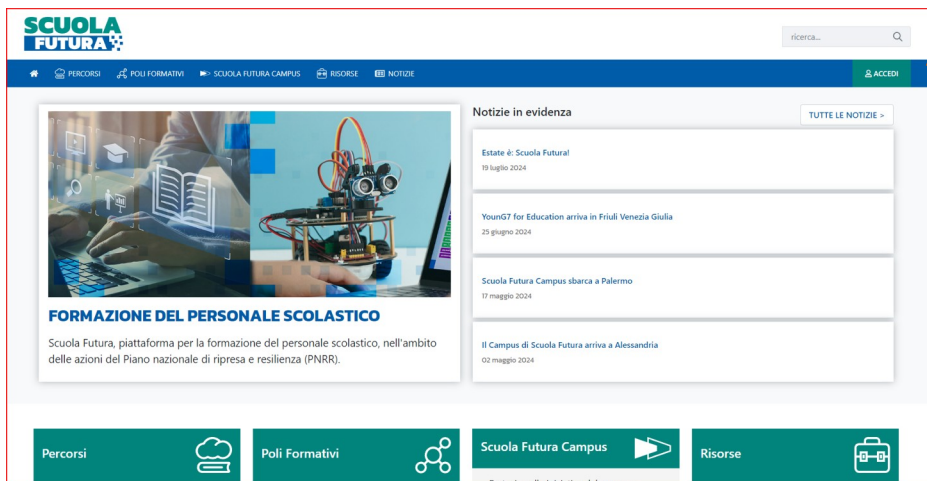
SCUOLA FUTURA

ricerca...

PERCORSI POLI FORMATIVI SCUOLA FUTURA CAMPUS RISORSE NOTIZIE

ACCEDI

FORMAZIONE DEL PERSONALE SCOLASTICO

Scuola Futura, piattaforma per la formazione del personale scolastico, nell'ambito delle azioni del Piano nazionale di ripresa e resilienza (PNRR).

Notizie in evidenza

TUTTE LE NOTIZIE >

Estate è: Scuola Futura!
19 luglio 2024

YounG7 for Education arriva in Friuli Venezia Giulia
25 giugno 2024

Scuola Futura Campus sbarca a Palermo
17 maggio 2024

Il Campus di Scuola Futura arriva a Alessandria
02 maggio 2024

Percorsi

Poli Formativi

Scuola Futura Campus

Risorse